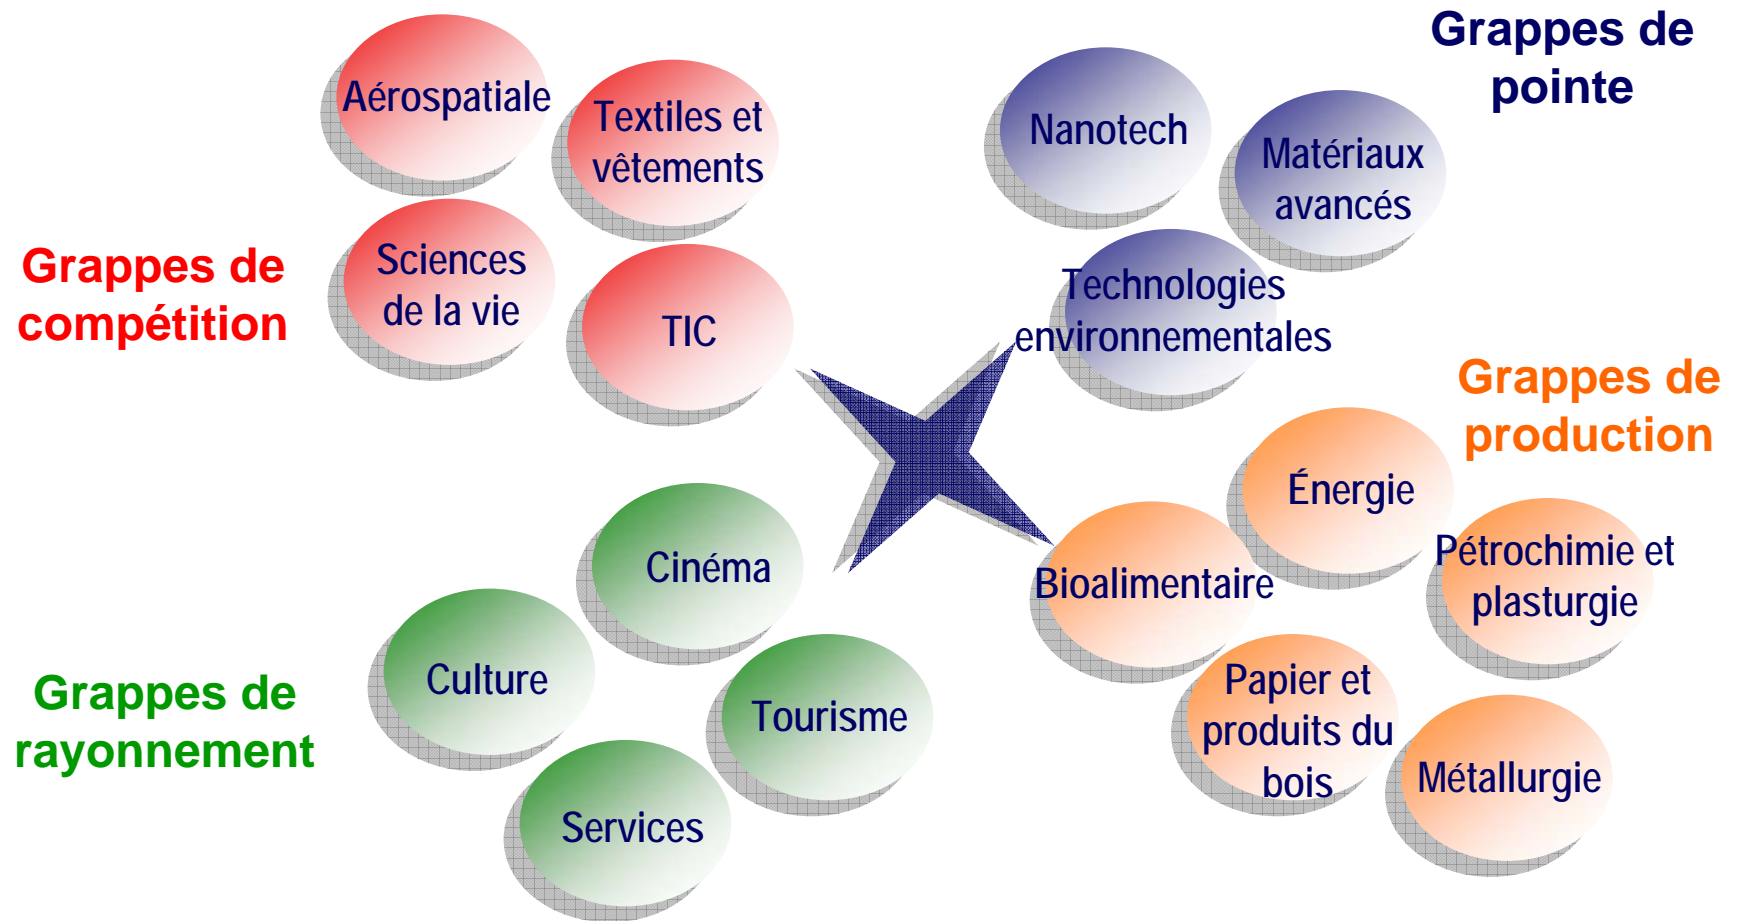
Grappes de compétition

Aérospatiale

Textiles et vêtements

Sciences de la vie

TIC

Grappes de pointe

Nanotech

Matériaux avancés

Technologies environnementales

Grappes de production

Énergie

Pétrochimie et plasturgie

Bioalimentaire

Papier et produits du bois

Métallurgie

Grappes de rayonnement

Cinéma

Culture

Tourisme

Services